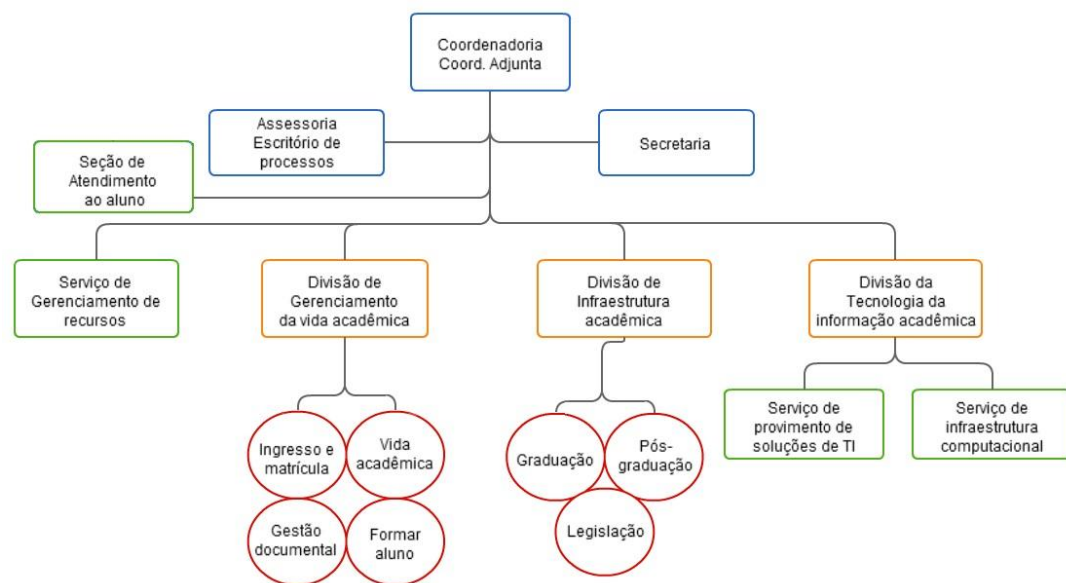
Coordenadoria
Coord. Adjunta

Assessoria
Escritório de
processos

Secretaria

Seção de
Atendimento
ao aluno

Serviço de
Gerenciamento de
recursos

Divisão de
Gerenciamento
da vida acadêmica

Divisão de
Infraestrutura
acadêmica

Divisão da
Tecnologia da
informação acadêmica

Ingresso e
matrícula

Vida
acadêmica

Gestão
documental

Formar
aluno

Graduação

Pós-
graduação

Legislação

Serviço de
provimento de
soluções de TI

Serviço de
infraestrutura
computacional